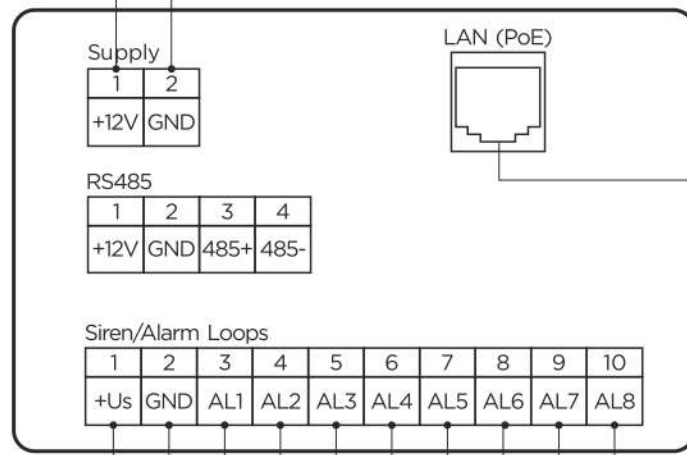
Supply

| 1 | 2 |
|---|---|
| +12V | GND |

LAN (PoE)

RS485

| 1 | 2 | 3 | 4 |
|---|---|---|---|
| +12V | GND | 485+ | 485- |

Siren/Alarm Loops

| 1 | 2 | 3 | 4 | 5 | 6 | 7 | 8 | 9 | 10 |
|---|---|---|---|---|---|---|---|---|---|
| +Us | GND | AL1 | AL2 | AL3 | AL4 | AL5 | AL6 | AL7 | AL8 |